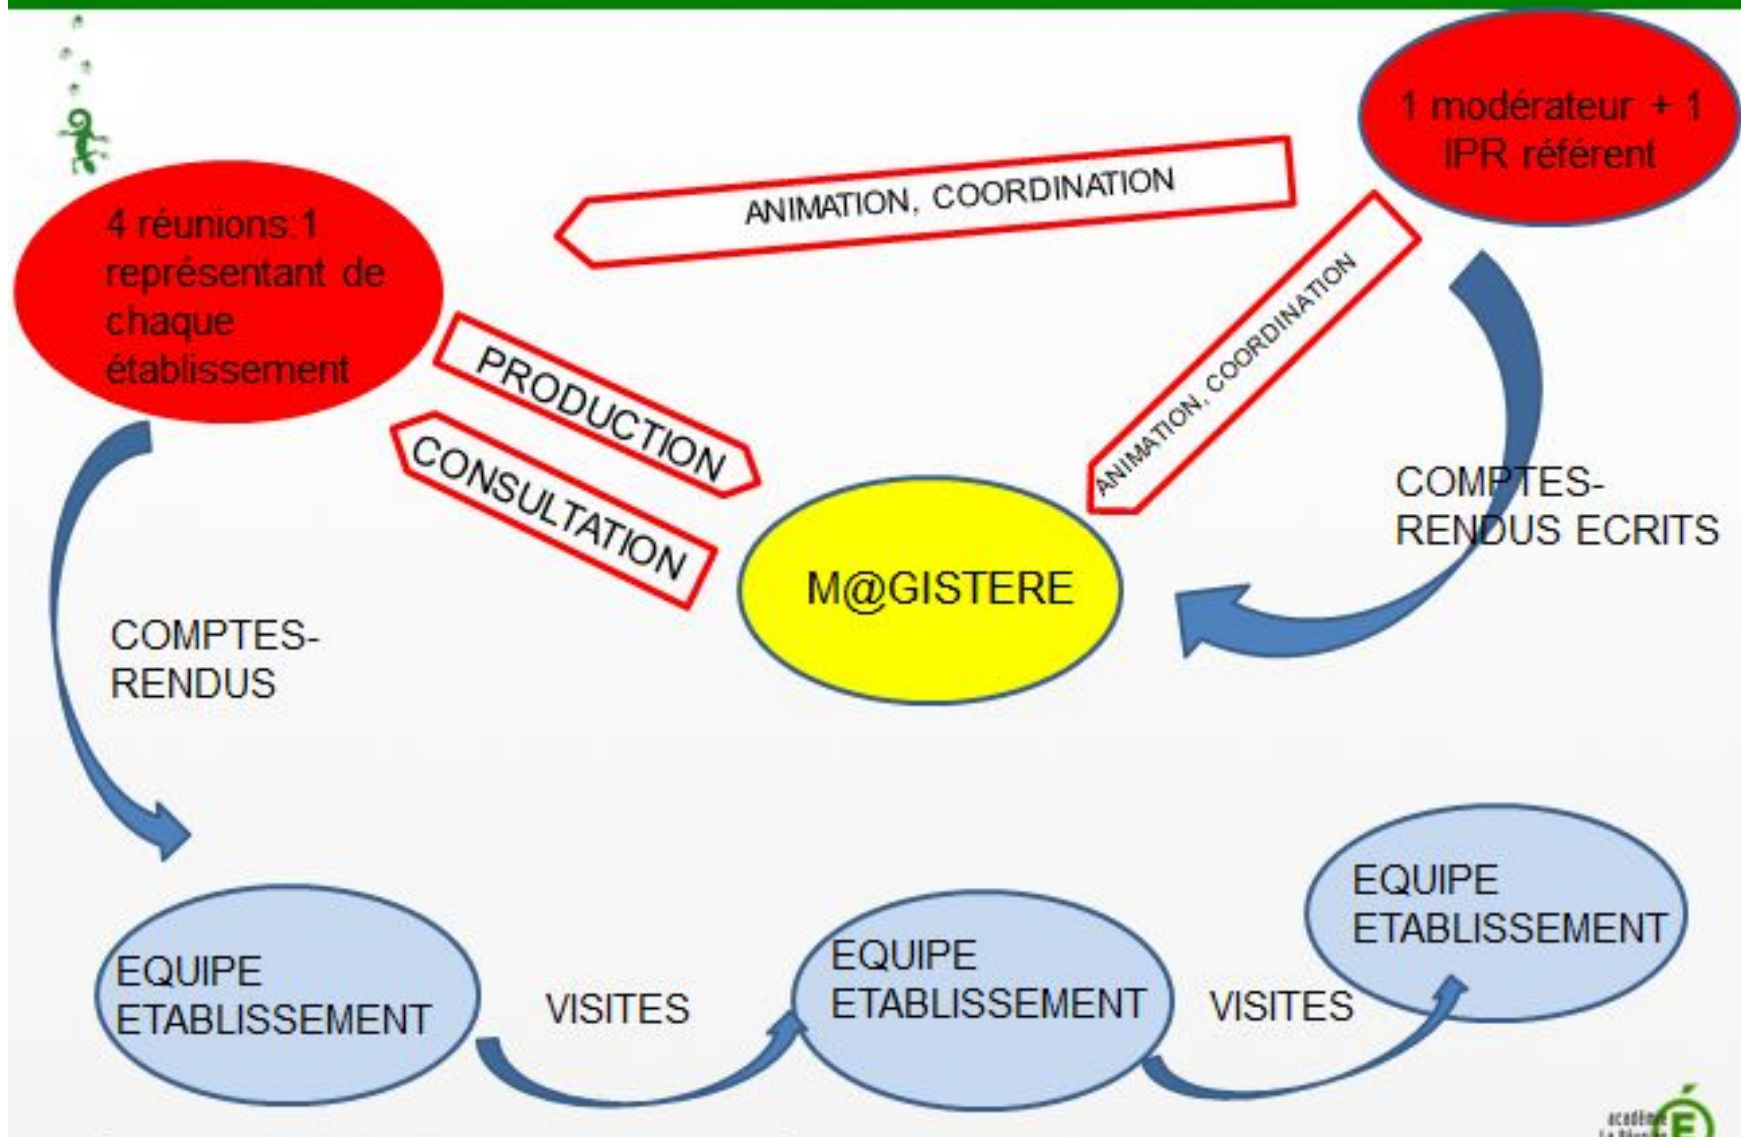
1 modérateur + 1 IPR référent

ANIMATION, COORDINATION

4 réunions:1 représentant de chaque établissement

PRODUCTION

CONSULTATION

ANIMATION, COORDINATION

COMPTES-RENDUS ECRITS

M@GISTERE

COMPTES-RENDUS

EQUIPE ETABLISSEMENT

VISITES

EQUIPE ETABLISSEMENT

VISITES

EQUIPE ETABLISSEMENT

académie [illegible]